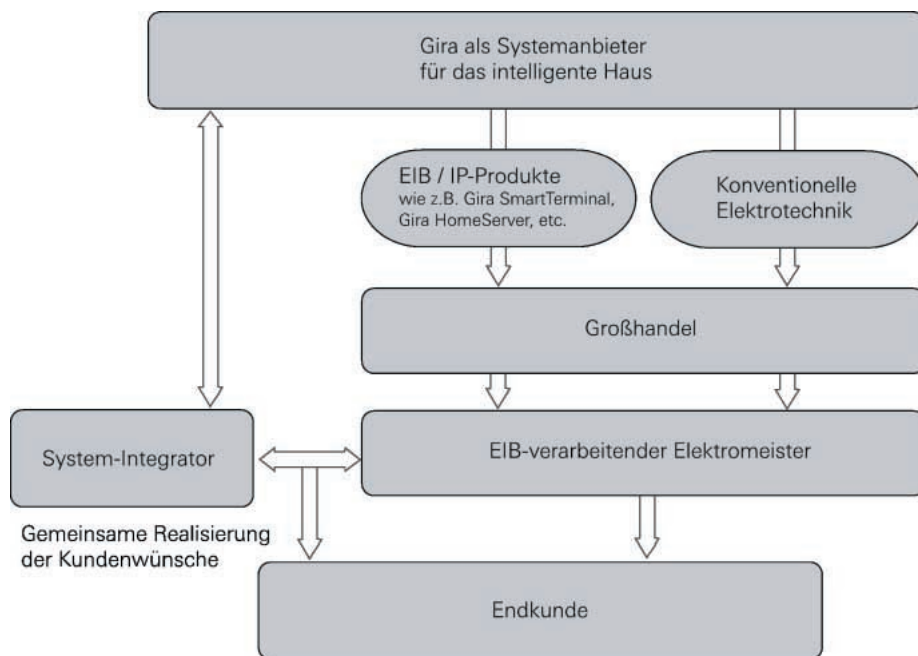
Gira als Systemanbieter
für das intelligente Haus

EIB / IP-Produkte
wie z.B. Gira SmartTerminal, Gira HomeServer, etc.

Konventionelle
Elektrotechnik

Großhandel

System-Integrator

EIB-verarbeitender Elektromeister

Gemeinsame Realisierung
der Kundenwünsche

Endkunde